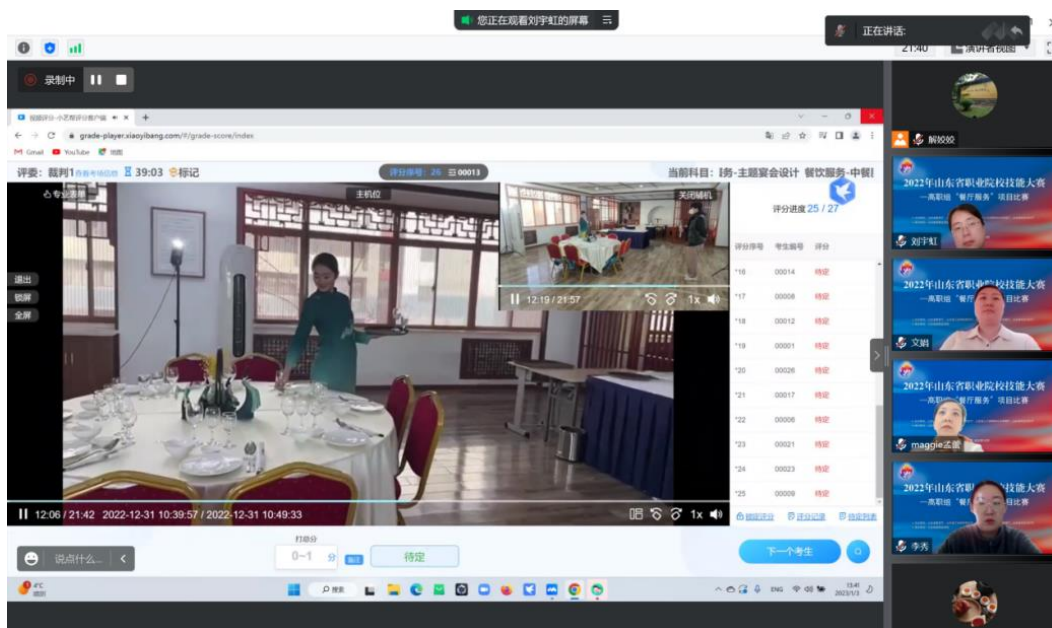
您正在观看刘宇虹的屏幕

正在讲话:

21:40 演讲者视图

录制中

grade-player.xiaoyibang.com/#/grade-score/index

Gmail YouTube 地图

评委: 裁判1 39:03 标记

评分序号: 25 00013

当前科目: 务-主题宴会设计 餐饮服务-中餐

主机位

关闭辅机

退出

锁屏

全屏

12:19 / 21:57 1x

评分进度 25 / 27

| 评分序号 | 考生编号 | 评分 |
|---|---|---|
| *16 | 00014 | 待定 |
| *17 | 00008 | 待定 |
| *18 | 00012 | 待定 |
| *19 | 00001 | 待定 |
| *20 | 00026 | 待定 |
| *21 | 00017 | 待定 |
| *22 | 00006 | 待定 |
| *23 | 00021 | 待定 |
| *24 | 00023 | 待定 |
| *25 | 00009 | 待定 |

12:06 / 21:42 2022-12-31 10:39:57 / 2022-12-31 10:49:33 1x

打分

0~1 分

待定

下一个考生

说点什么...

解校皎

2022年山东省职业院校技能大赛
—高职组"餐厅服务"项目比赛

刘宇虹

2022年山东省职业院校技能大赛
—高职组"餐厅服务"项目比赛

文娟

2022年山东省职业院校技能大赛
—高职组"餐厅服务"项目比赛

maggie孟霞

2022年山东省职业院校技能大赛
—高职组"餐厅服务"项目比赛

李秀

ENG 13:41 2023/1/3